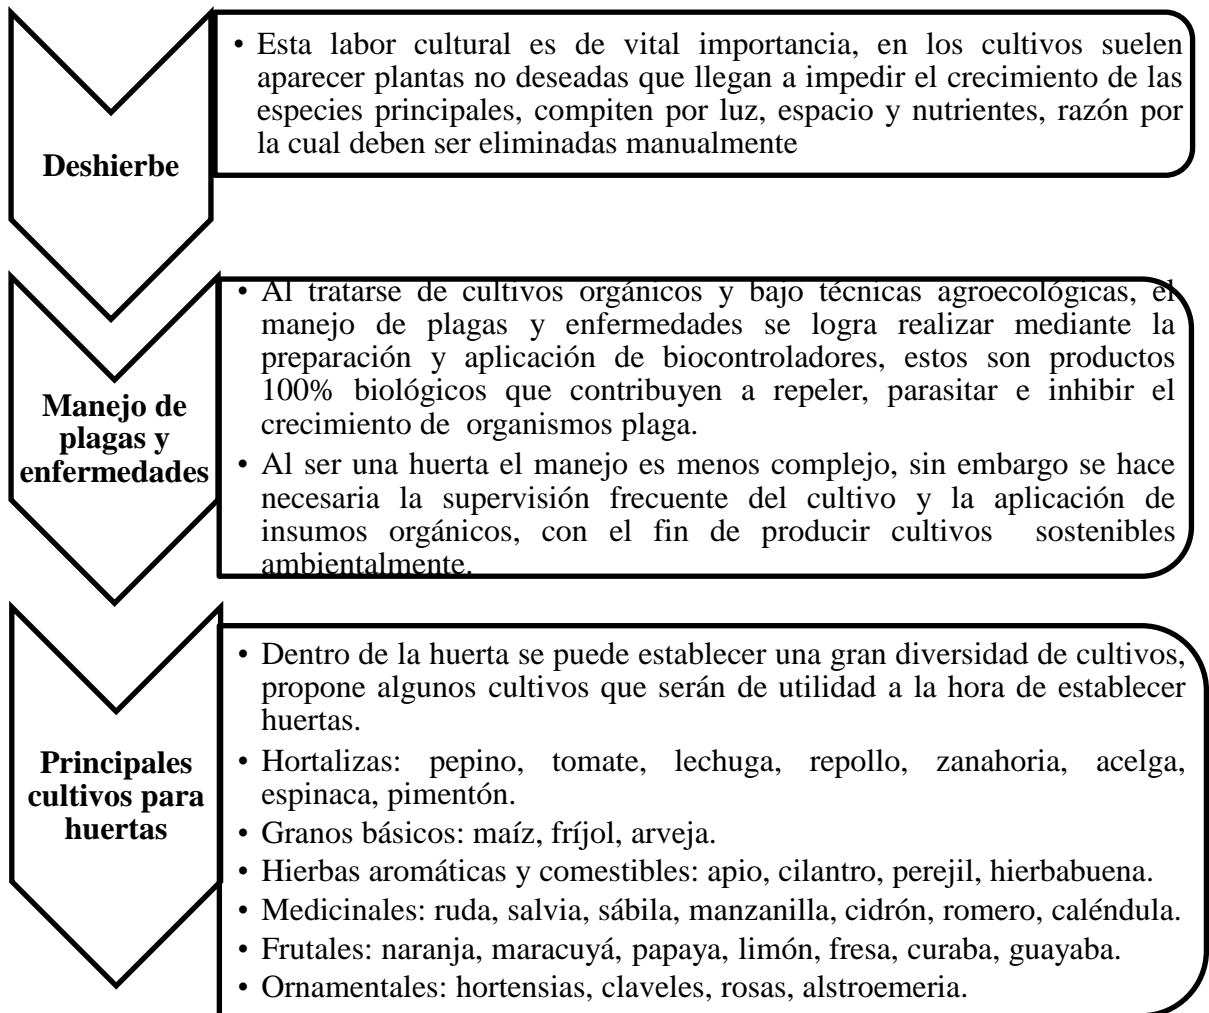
Deshierbe

• Esta labor cultural es de vital importancia, en los cultivos suelen aparecer plantas no deseadas que llegan a impedir el crecimiento de las especies principales, compiten por luz, espacio y nutrientes, razón por la cual deben ser eliminadas manualmente

Manejo de plagas y enfermedades

• Al tratarse de cultivos orgánicos y bajo técnicas agroecológicas, el manejo de plagas y enfermedades se logra realizar mediante la preparación y aplicación de biocontroladores, estos son productos 100% biológicos que contribuyen a repeler, parasitar e inhibir el crecimiento de organismos plaga.

• Al ser una huerta el manejo es menos complejo, sin embargo se hace necesaria la supervisión frecuente del cultivo y la aplicación de insumos orgánicos, con el fin de producir cultivos sostenibles ambientalmente.

Principales cultivos para huertas

• Dentro de la huerta se puede establecer una gran diversidad de cultivos, propone algunos cultivos que serán de utilidad a la hora de establecer huertas.

• Hortalizas: pepino, tomate, lechuga, repollo, zanahoria, acelga, espinaca, pimentón.

• Granos básicos: maíz, fríjol, arveja.

• Hierbas aromáticas y comestibles: apio, cilantro, perejil, hierbabuena.

• Medicinales: ruda, salvia, sábila, manzanilla, cidrón, romero, caléndula.

• Frutales: naranja, maracuyá, papaya, limón, fresa, curaba, guayaba.

• Ornamentales: hortensias, claveles, rosas, alstroemeria.